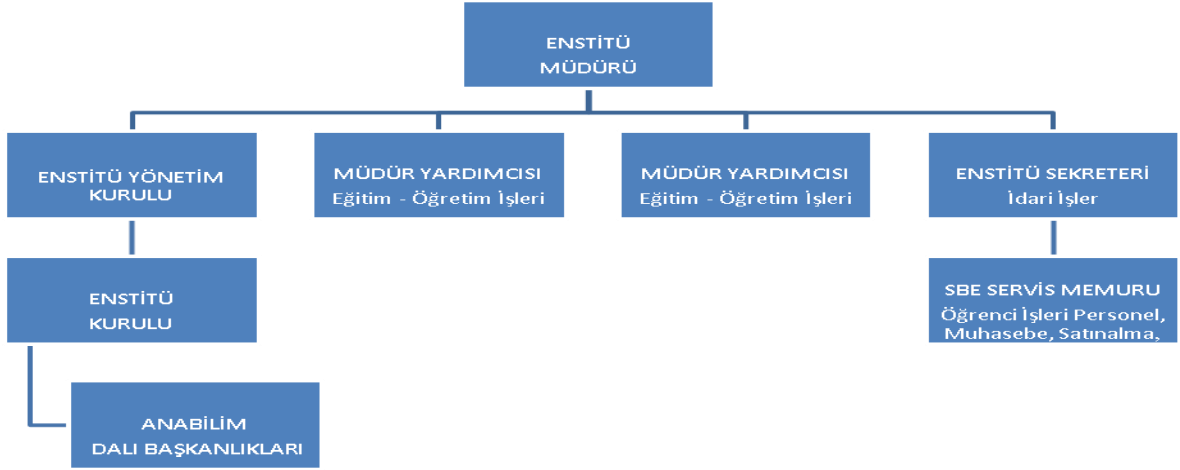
ENSTİTÜ
MÜDÜRÜ

ENSTİTÜ YÖNETİM
KURULU

MÜDÜR YARDIMCISI
Eğitim - Öğretim İşleri

MÜDÜR YARDIMCISI
Eğitim - Öğretim İşleri

ENSTİTÜ SEKRETERİ
İdari İşler

ENSTİTÜ
KURULU

SBE SERVİS MEMURU
Öğrenci İşleri Personel,
Muhasebe, Satınalma,

ANABİLİM
DALI BAŞKANLIKLARI